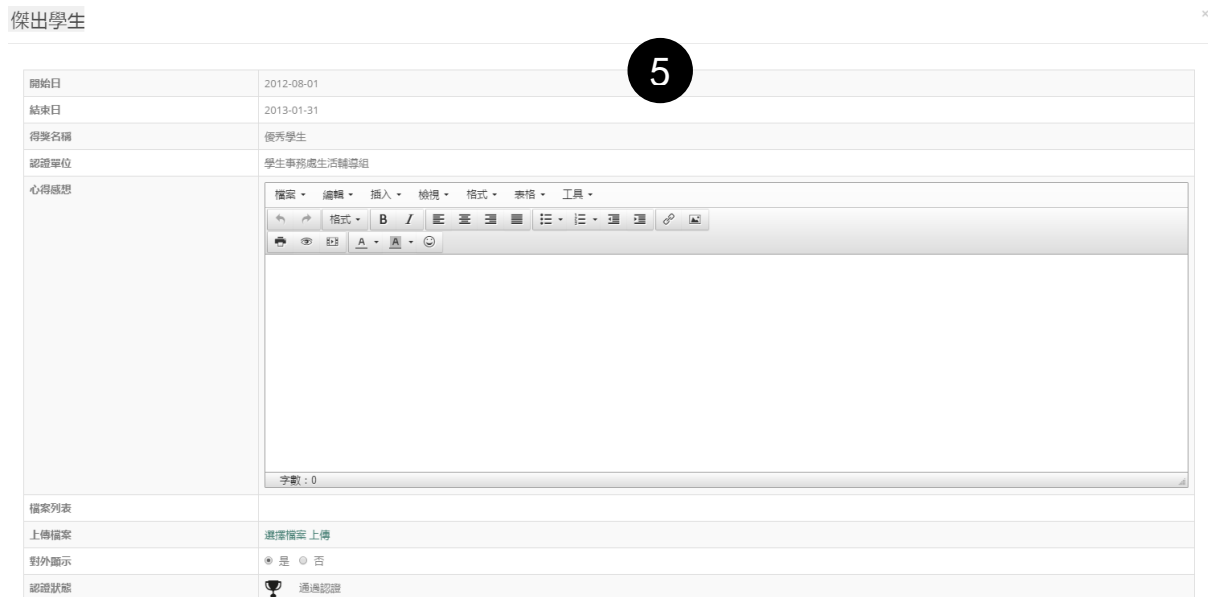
傑出學生

5

| 開始日 | 2012-08-01 |
|---|---|
| 結束日 | 2013-01-31 |
| 得獎名稱 | 優秀學生 |
| 認證單位 | 學生事務處生活輔導組 |
| 心得感想 | 檔案 編輯 插入 檢視 格式 表格 工具<br>格式 B I<br>A A<br>字數：0 |
| 檔案列表 | |
| 上傳檔案 | 選擇檔案 上傳 |
| 對外顯示 | 是 否 |
| 認證狀態 | 通過認證 |